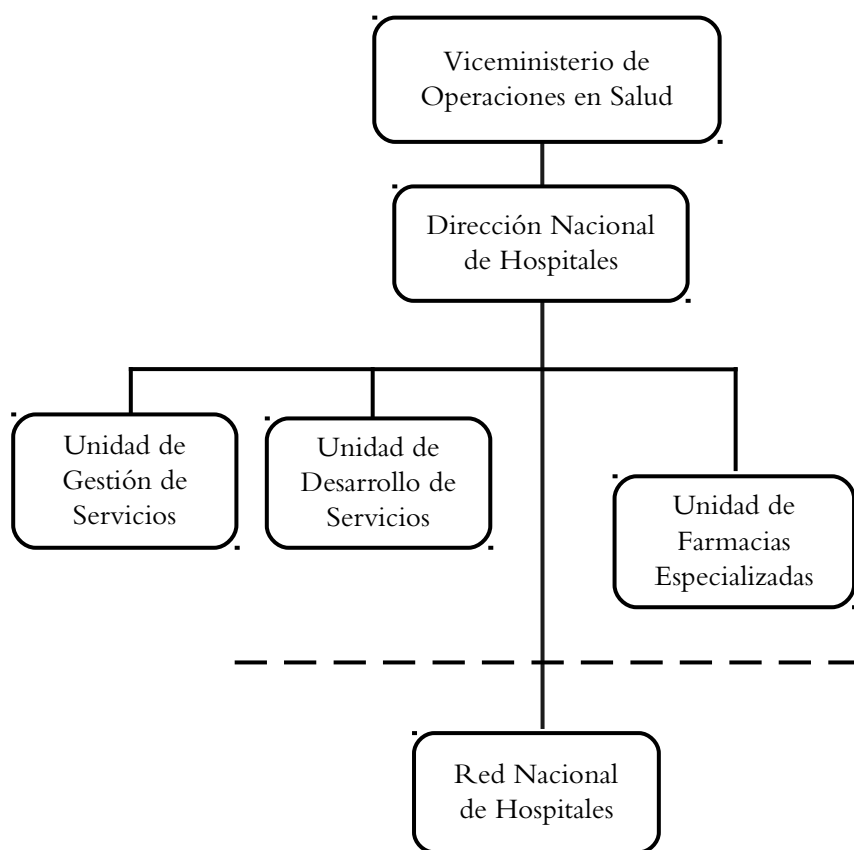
Viceministerio de Operaciones en Salud

Dirección Nacional de Hospitales

Unidad de Gestión de Servicios

Unidad de Desarrollo de Servicios

Unidad de Farmacias Especializadas

Red Nacional de Hospitales